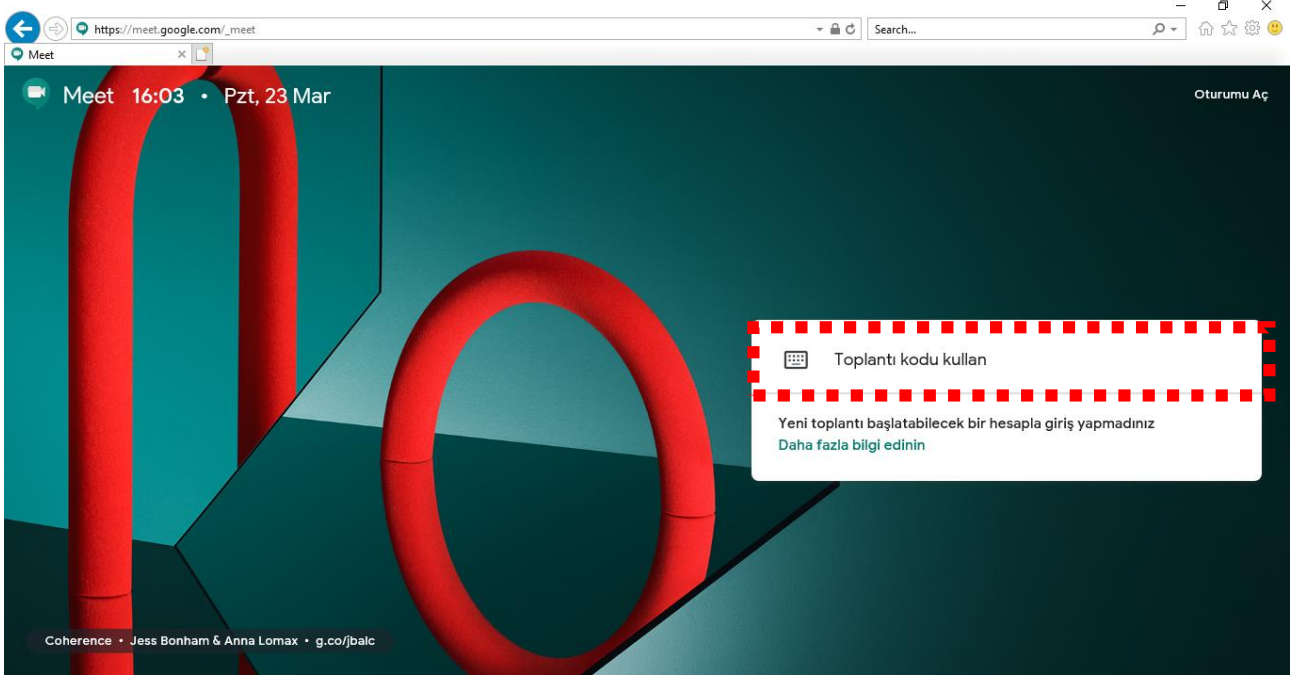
https://meet.google.com/_meet

Search...

Meet

Meet 16:03 • Pzt, 23 Mar

Oturumu Aç

Toplantı kodu kullan

Yeni toplantı başlatabilecek bir hesapla giriş yapmadınız

Daha fazla bilgi edinin

Coherence • Jess Bonham & Anna Lomax • g.co/jbalc